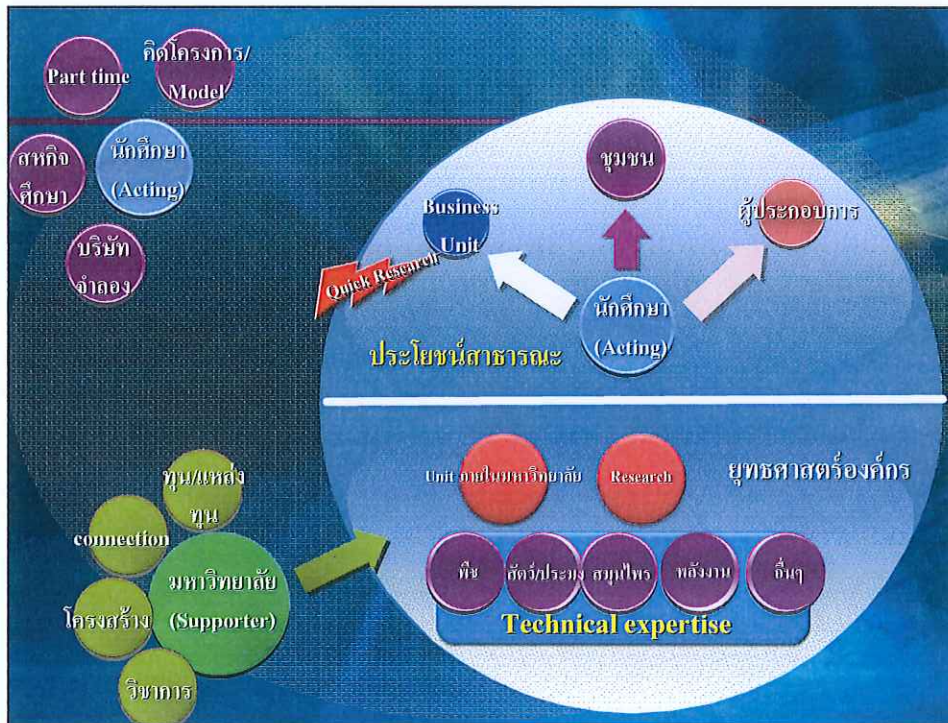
Part time

คิดโครงการ/Model

สหกิจศึกษา

นักศึกษา (Acting)

บริษัทจำลอง

ชุมชน

Business Unit

ผู้ประกอบการ

Quick Research

นักศึกษา (Acting)

ประโยชน์สาธารณะ

Unit ภายในมหาวิทยาลัย

Research

ยุทธศาสตร์องค์กร

ทุน/แหล่งทุน

connection

มหาวิทยาลัย (Supporter)

โครงสร้าง

วิชาการ

พืช

สัตว์/ประมง

สมุนไพร

พลังงาน

อื่นๆ

Technical expertise